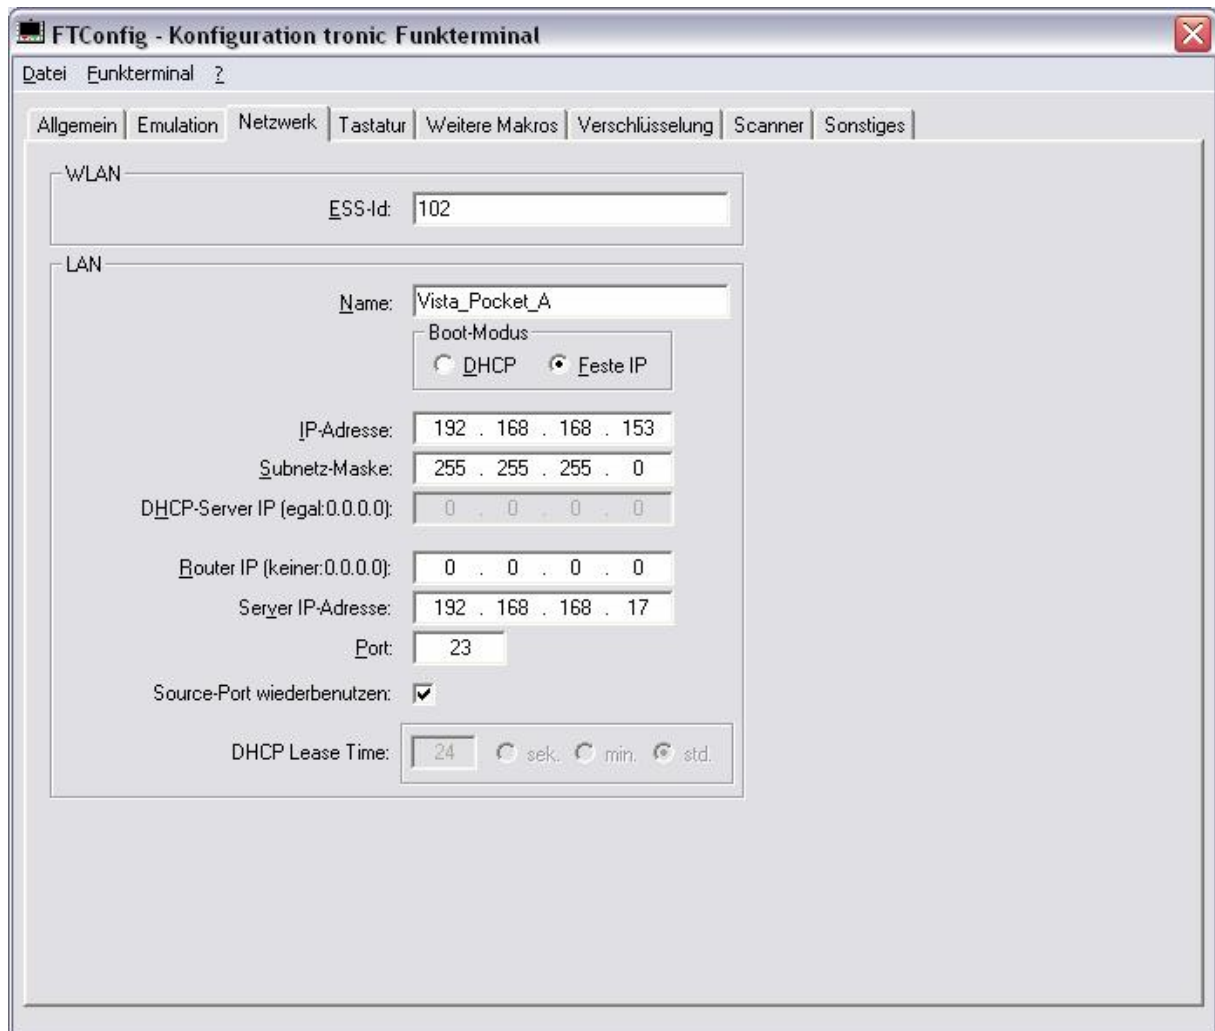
FTConfig - Konfiguration tronic Funkterminal

Datei Funkterminal ?

Allgemein | Emulation | Netzwerk | Tastatur | Weitere Makros | Verschlüsselung | Scanner | Sonstiges

WLAN

ESS-Id: 102

LAN

Name: Vista_Pocket_A

Boot-Modus

DHCP Feste IP

IP-Adresse: 192 . 168 . 168 . 153

Subnetz-Maske: 255 . 255 . 255 . 0

DHCP-Server IP (egal:0.0.0.0): 0 . 0 . 0 . 0

Router IP (keiner:0.0.0.0): 0 . 0 . 0 . 0

Server IP-Adresse: 192 . 168 . 168 . 17

Port: 23

Source-Port wiederbenutzen:

DHCP Lease Time: 24 sek. min. std.